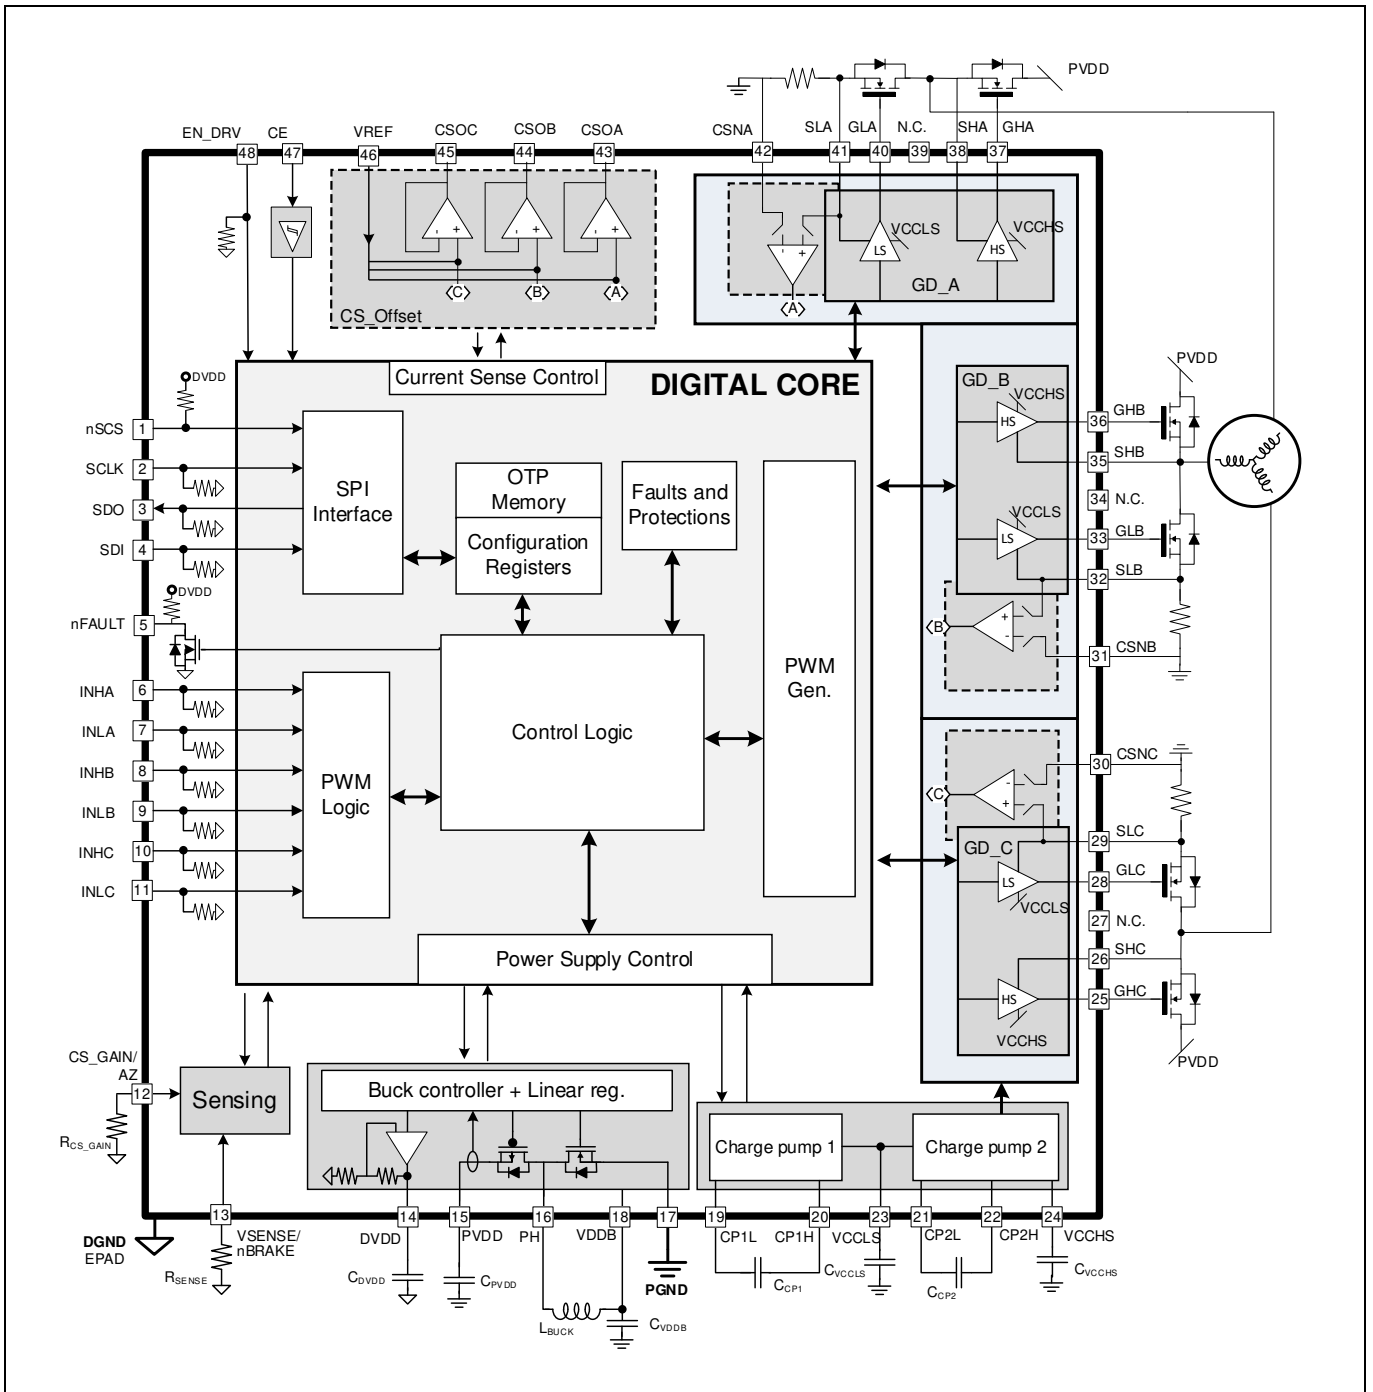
PVDD

EN_DRV 48
CE 47
VREF 46
CSOC 45
CSOB 44
CSOA 43
CSNA 42
SLA 41
GLA 40
N.C. 39
SHA 38
GHA 37

‹C› ‹B› ‹A›
CS_Offset

‹A›
VCCLS
LS
HS
VCCHS
GD_A

Current Sense Control
DIGITAL CORE

DVDD
nSCS 1
SCLK 2
SDO 3
SDI 4
DVDD
nFAULT 5
INHA 6
INLA 7
INHB 8
INLB 9
INHC 10
INLC 11

SPI Interface
OTP Memory
Configuration Registers
Faults and Protections
PWM Gen.
Control Logic
PWM Logic
Power Supply Control

GD_B
VCCHS
HS
VCCLS
LS
‹B›
PVDD
36 GHB
35 SHB
34 N.C.
33 GLB
32 SLB
31 CSNB

‹C›
30 CSNC
GD_C
29 SLC
LS
28 GLC
VCCLS
27 N.C.
SHC
26
HS
25 GHC
VCCHS
PVDD

CS_GAIN/ AZ
12
Sensing
$R_{CS\_GAIN}$
13
VSENSE/ nBRAKE
$R_{SENSE}$
DGND
EPAD

Buck controller + Linear reg.
14 DVDD
15 PVDD
16 PH
18 VDDB
17
PGND
$C_{DVDD}$
$C_{PVDD}$
$L_{BUCK}$
$C_{VDDB}$

Charge pump 1
Charge pump 2
19 CP1L
20 CP1H
23 VCCLS
21 CP2L
22 CP2H
24 VCCHS
$C_{CP1}$
$C_{VCCLS}$
$C_{CP2}$
$C_{VCCHS}$